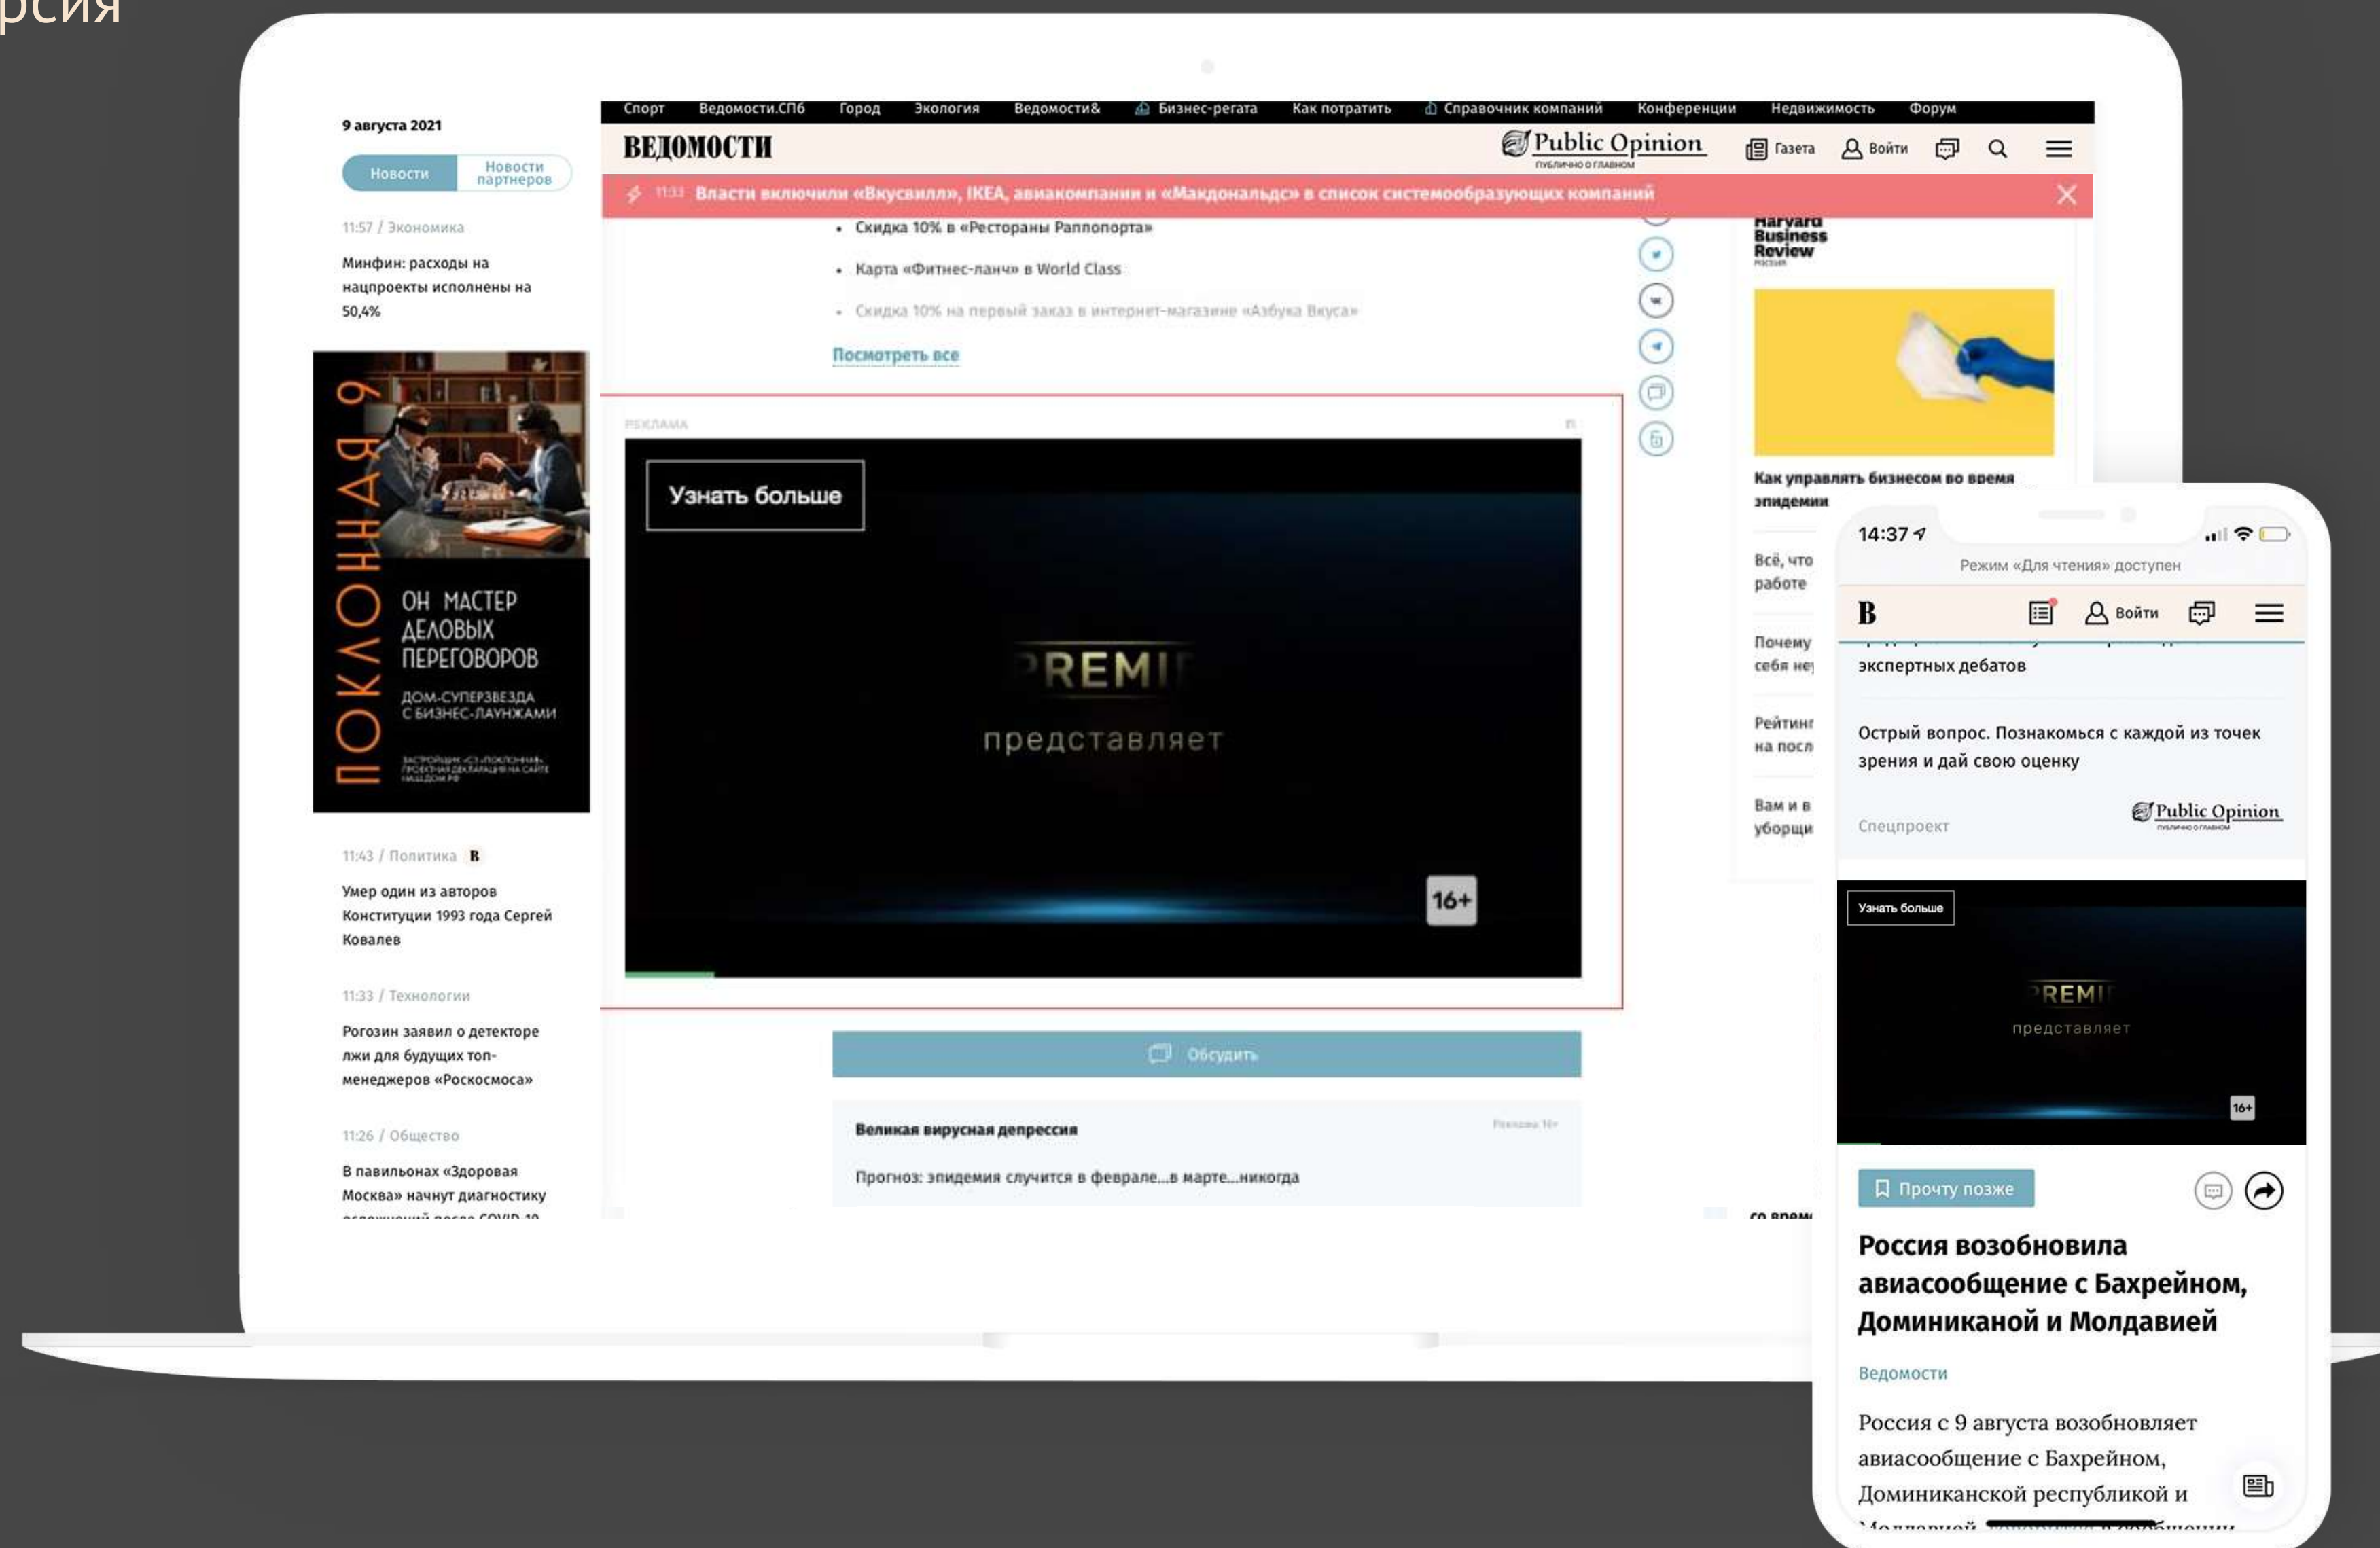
рсия

9 августа 2021

Новости | Новости партнеров

11:57 / Экономика

Минфин: расходы на нацпроекты исполнены на 50,4%

ПОКЛОННАЯ 9

ОН МАСТЕР ДЕЛОВЫХ ПЕРЕГОВОРОВ

ДОМ-СУПЕРЗВЕЗДА С БИЗНЕС-ЛАУНЖАМИ

11:43 / Политика В

Умер один из авторов Конституции 1993 года Сергей Ковалев

11:33 / Технологии

Рогозин заявил о детекторе лжи для будущих топ-менеджеров «Роскосмоса»

11:26 / Общество

В павильонах «Здоровая Москва» начнут диагностику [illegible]

Спорт Ведомости.СПб Город Экология Ведомости& Бизнес-регата Как потратить Справочник компаний Конференции Недвижимость Форум

ВЕДОМОСТИ

Public Opinion
ПУБЛИЧНО О ГЛАВНОМ

Газета Войти

11:33 Власти включили «Вкусвилл», IKEA, авиакомпании и «Макдональдс» в список системообразующих компаний

• Скидка 10% в «Рестораны Раппопорта»
• Карта «Фитнес-ланч» в World Class
• Скидка 10% на первый заказ в интернет-магазине «Азбука Вкуса»

Посмотреть все

РЕКЛАМА

Узнать больше

PREMI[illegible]
представляет

16+

Обсудить

Великая вирусная депрессия

Реклама 16+

Прогноз: эпидемия случится в феврале...в марте...никогда

Harvard Business Review

Как управлять бизнесом во время эпидемии

Всё, что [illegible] работе

Почему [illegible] себя не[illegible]

Рейтин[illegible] на посл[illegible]

Вам и в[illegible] уборщи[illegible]

со врем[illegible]

14:37

Режим «Для чтения» доступен

В Войти

экспертных дебатов

Острый вопрос. Познакомься с каждой из точек зрения и дай свою оценку

Спецпроект

Public Opinion

Узнать больше

PREMI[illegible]
представляет

16+

Прочту позже

Россия возобновила авиасообщение с Бахрейном, Доминиканой и Молдавией

Ведомости

Россия с 9 августа возобновляет авиасообщение с Бахрейном, Доминиканской республикой и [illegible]